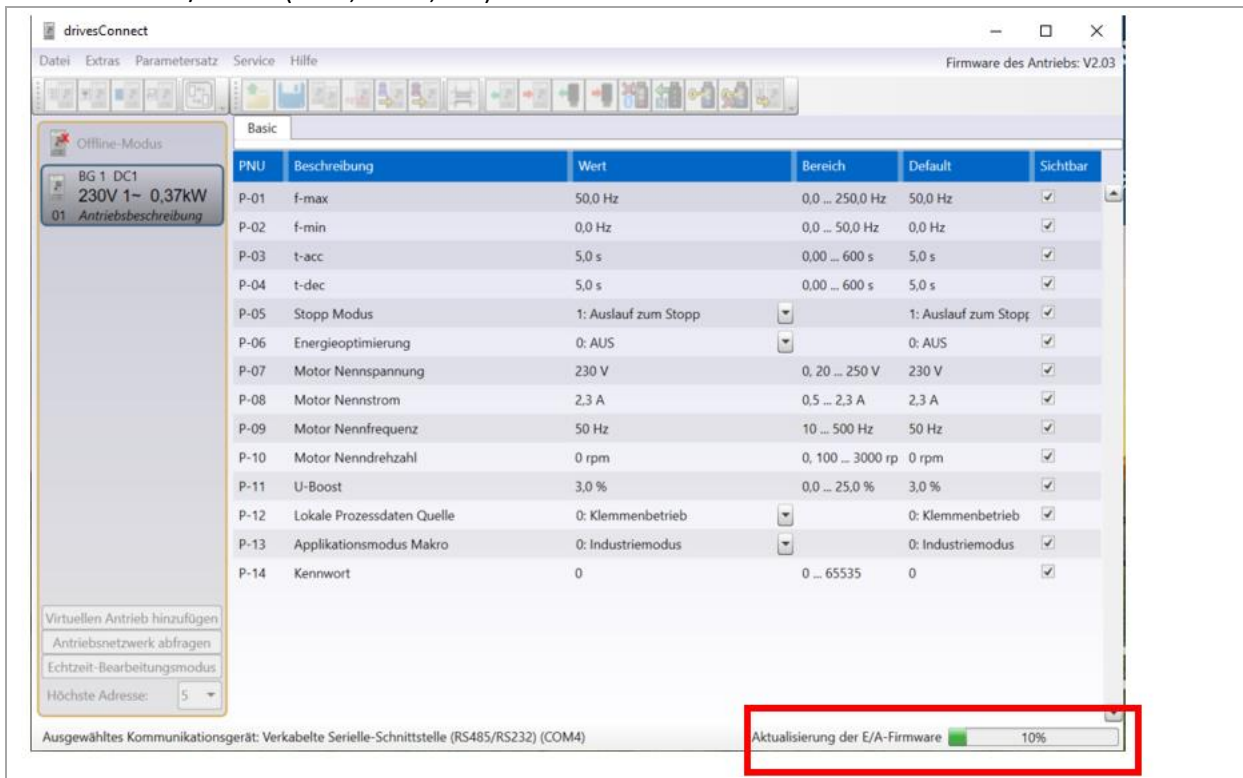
drivesConnect

Datei Extras Parametersatz Service Hilfe

Firmware des Antriebs: V2.03

Offline-Modus

BG 1 DC1
230V 1~ 0,37kW
01 Antriebsbeschreibung

Basic

| PNU | Beschreibung | Wert | Bereich | Default | Sichtbar |
|---|---|---|---|---|---|
| P-01 | f-max | 50,0 Hz | 0,0 ... 250,0 Hz | 50,0 Hz | ✓ |
| P-02 | f-min | 0,0 Hz | 0,0 ... 50,0 Hz | 0,0 Hz | ✓ |
| P-03 | t-acc | 5,0 s | 0,00 ... 600 s | 5,0 s | ✓ |
| P-04 | t-dec | 5,0 s | 0,00 ... 600 s | 5,0 s | ✓ |
| P-05 | Stopp Modus | 1: Auslauf zum Stopp | | 1: Auslauf zum Stopp | ✓ |
| P-06 | Energieoptimierung | 0: AUS | | 0: AUS | ✓ |
| P-07 | Motor Nennspannung | 230 V | 0, 20 ... 250 V | 230 V | ✓ |
| P-08 | Motor Nennstrom | 2,3 A | 0,5 ... 2,3 A | 2,3 A | ✓ |
| P-09 | Motor Nennfrequenz | 50 Hz | 10 ... 500 Hz | 50 Hz | ✓ |
| P-10 | Motor Nenndrehzahl | 0 rpm | 0, 100 ... 3000 rp | 0 rpm | ✓ |
| P-11 | U-Boost | 3,0 % | 0,0 ... 25,0 % | 3,0 % | ✓ |
| P-12 | Lokale Prozessdaten Quelle | 0: Klemmenbetrieb | | 0: Klemmenbetrieb | ✓ |
| P-13 | Applikationsmodus Makro | 0: Industriemodus | | 0: Industriemodus | ✓ |
| P-14 | Kennwort | 0 | 0 ... 65535 | 0 | ✓ |

Virtuellen Antrieb hinzufügen
Antriebsnetzwerk abfragen
Echtzeit-Bearbeitungsmodus
Höchste Adresse: 5

Ausgewähltes Kommunikationsgerät: Verkabelte Serielle-Schnittstelle (RS485/RS232) (COM4)

Aktualisierung der E/A-Firmware 10%